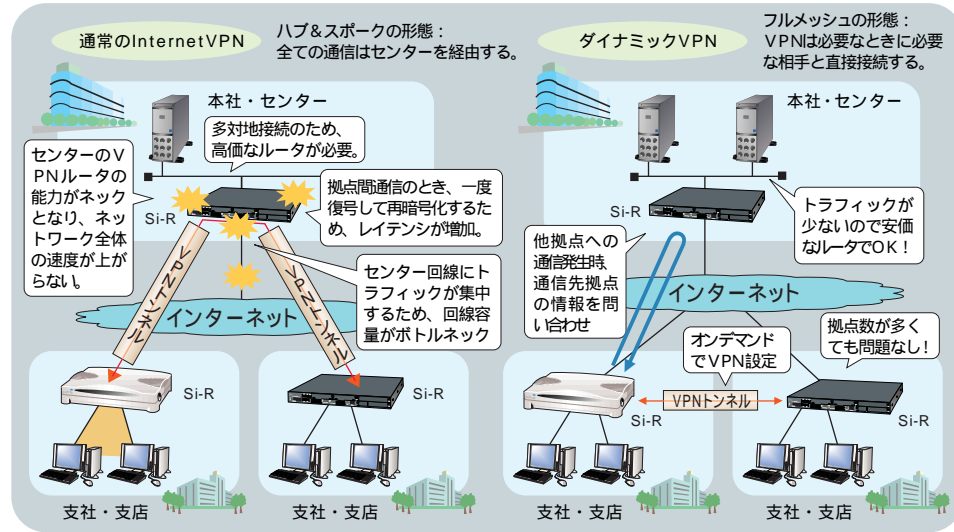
通常のInternetVPN

ハブ&スポークの形態：
全ての通信はセンターを経由する。

本社・センター

多対地接続のため、高価なルータが必要。

センターのVPNルータの能力がネックとなり、ネットワーク全体の速度が上がらない。

拠点間通信のとき、一度復号して再暗号化するため、レイテンシが増加。

Si-R

VPNトンネル

VPNトンネル

センター回線にトラフィックが集中するため、回線容量がボトルネック

インターネット

Si-R

Si-R

支社・支店

支社・支店

ダイナミックVPN

フルメッシュの形態：
VPNは必要なときに必要な相手と直接接続する。

本社・センター

Si-R

トラフィックが少ないので安価なルータでOK！

他拠点への通信発生時通信先拠点の情報を問い合わせ

インターネット

オンデマンドでVPN設定

拠点数が多くても問題なし！

VPNトンネル

Si-R

Si-R

支社・支店

支社・支店